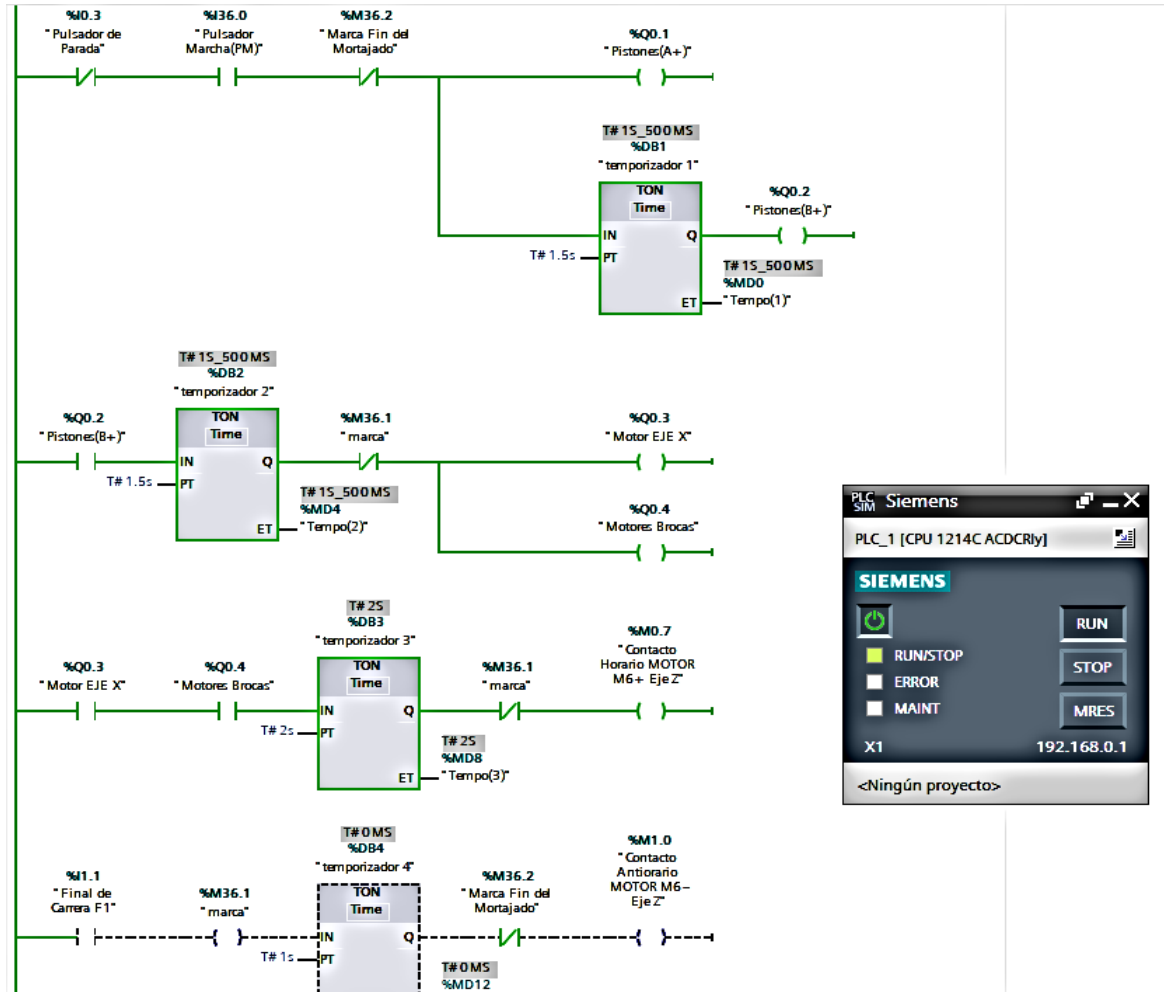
%I0.3
"Pulsador de Parada"

%I36.0
"Pulsador Marcha(PM)"

%M36.2
"Marca Fin del Mortajado"

%Q0.1
"Pistones(A+)"

T#1S_500MS
%DB1
"temporizador 1"

TON
Time

IN
Q
T#1.5s
PT
ET

%Q0.2
"Pistones(B+)"

T#1S_500MS
%MD0
"Tempo(1)"

T#1S_500MS
%DB2
"temporizador 2"

%Q0.2
"Pistones(B+)"

TON
Time
IN
Q
T#1.5s
PT
ET

%M36.1
"marca"

%Q0.3
"Motor EJE X"

T#1S_500MS
%MD4
"Tempo(2)"

%Q0.4
"Motores Brocas"

T#2S
%DB3
"temporizador 3"

%M0.7
"Contacto Horario MOTOR M6+ Eje Z"

%Q0.3
"Motor EJE X"

%Q0.4
"Motores Brocas"

TON
Time
IN
Q
T#2s
PT
ET

%M36.1
"marca"

T#2S
%MD8
"Tempo(3)"

T#0MS
%DB4
"temporizador 4"

%M1.0
"Contacto Antiorario MOTOR M6– Eje Z"

%I1.1
"Final de Carrera F1"

%M36.1
"marca"

TON
Time
IN
Q
T#1s
PT

%M36.2
"Marca Fin del Mortajado"

T#0MS
%MD12

PLC SIM Siemens
PLC_1 [CPU 1214C ACDCRly]
SIEMENS
RUN
RUN/STOP
STOP
ERROR
MAINT
MRES
X1
192.168.0.1
<Ningún proyecto>